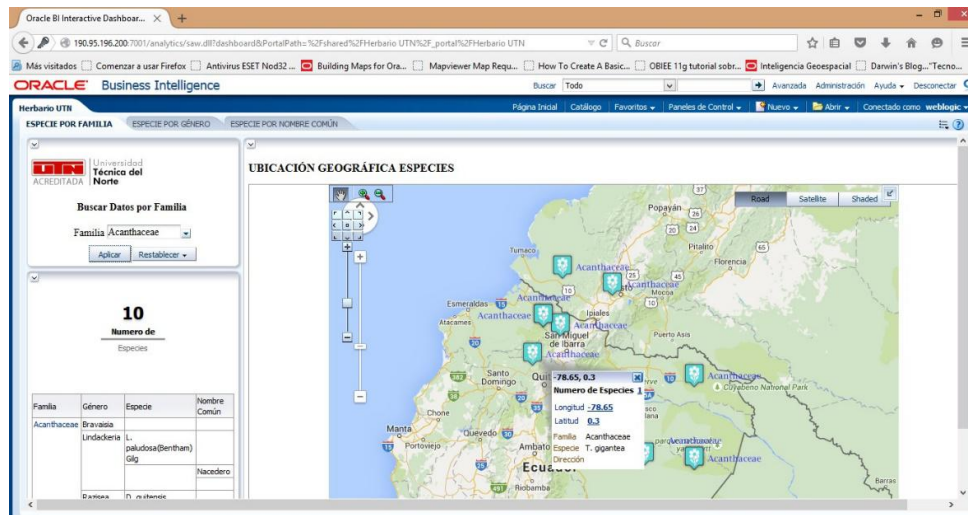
Oracle BI Interactive Dashboar... ✕ +

190.95.196.200:7001/analytics/saw.dll?dashboard&PortalPath=%2Fshared%2FHerbario UTN%2F_portal%2FHerbario UTN

Buscar

Más visitados | Comenzar a usar Firefox | Antivirus ESET Nod32 ... | Building Maps for Ora... | Mapviewer Map Requ... | How To Create A Basic... | OBIEE 11g tutorial sobr... | Inteligencia Geoespacial | Darwin's Blog..."Tecno...

ORACLE Business Intelligence

Buscar Todo | Avanzada | Administración | Ayuda | Desconectar

Herbario UTN

Página Inicial | Catálogo | Favoritos | Paneles de Control | Nuevo | Abrir | Conectado como weblogic

ESPECIE POR FAMILIA | ESPECIE POR GÉNERO | ESPECIE POR NOMBRE COMÚN

UTN ACREDITADA Universidad Técnica del Norte

Buscar Datos por Familia

Familia Acanthaceae

Aplicar | Restablecer

10

Numero de

Especies

| Familia | Género | Especie | Nombre Común |
|---|---|---|---|
| Acanthaceae | Bravaisia | | |
| | Lindackeria | L. paludosa(Bentham) Gilg | |
| | | | Nacedero |
| | Razisea | D. quitensis | |

UBICACIÓN GEOGRÁFICA ESPECIES

Road | Satellite | Shaded

Popayán | Tumaco | Pitalito | Florencia | Acanthaceae | Esmeraldas | Atacames | Ipiales | San Miguel de Ibarra | Puerto Asis | Santo Domingo | Quito | Chone | Manta | Portoviejo | Quevedo | Ambato | Riobamba | Ecuador | Cuyabeno National Park | Barras

-78.65, 0.3

Numero de Especies 1

Longitud -78.65

Latitud 0.3

Familia Acanthaceae

Especie T. gigantea

Dirección